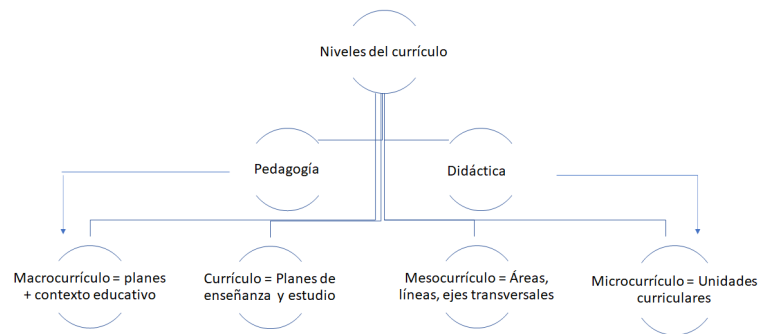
Niveles del currículo

Pedagogía

Didáctica

Macrocurrículo = planes + contexto educativo

Currículo = Planes de enseñanza y estudio

Mesocurrículo = Áreas, líneas, ejes transversales

Microcurrículo = Unidades curriculares